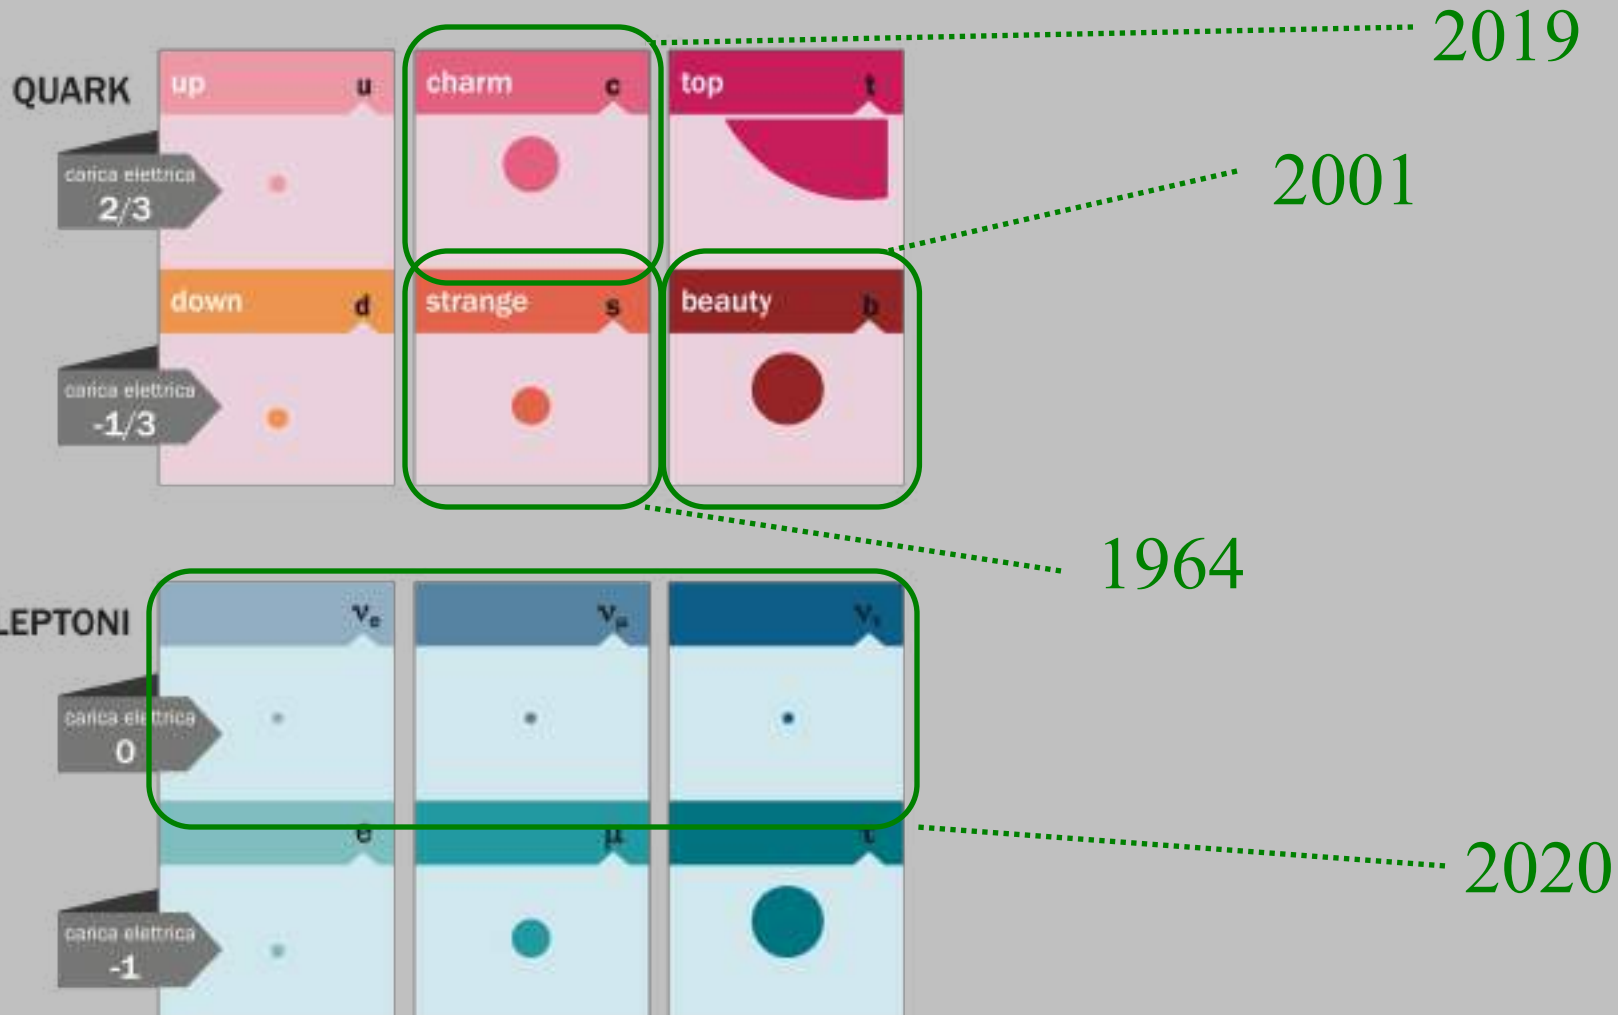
QUARK

carica elettrica
2/3

up u

charm c

top t

2019

2001

carica elettrica
-1/3

down d

strange s

beauty b

1964

LEPTONI

carica elettrica
0

$\nu_e$

$\nu_\mu$

$\nu_\tau$

carica elettrica
-1

e

μ

τ

2020